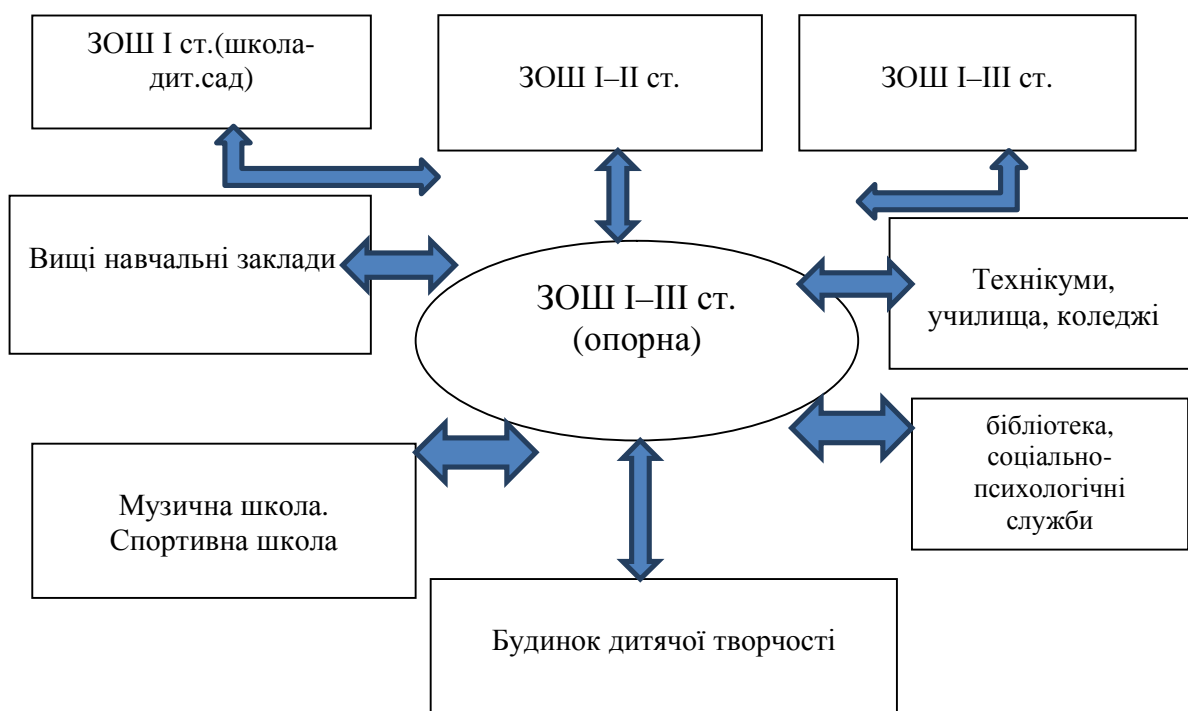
ЗОШ І ст.(школа-дит.сад)

ЗОШ І–ІІ ст.

ЗОШ І–ІІІ ст.

Вищі навчальні заклади

ЗОШ І–ІІІ ст. (опорна)

Технікуми, училища, коледжі

бібліотека, соціально-психологічні служби

Музична школа. Спортивна школа

Будинок дитячої творчості